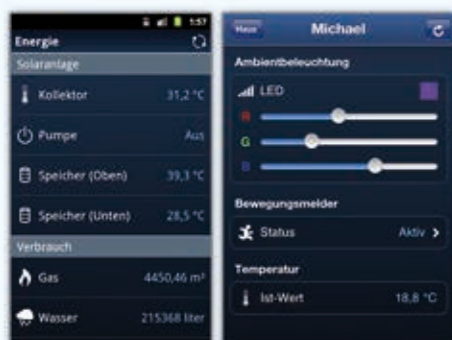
1:57
Energie
Solaranlage
Kollektor 31,2 °C
Pumpe Aus
Speicher (Oben) 39,3 °C
Speicher (Unten) 28,5 °C
Verbrauch
Gas 4450,46 m³
Wasser 215368 liter

Haus
Michael
Ambientbeleuchtung
LED
R
G
B
Bewegungsmelder
Status Aktiv
Temperatur
Ist-Wert 18,8 °C